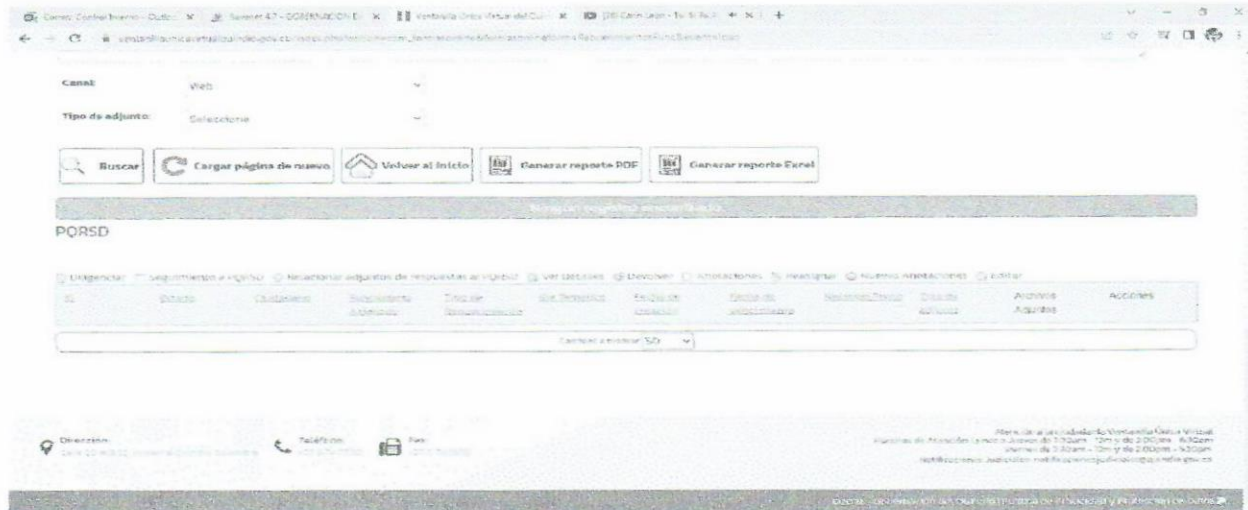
Canal: Web

Tipo de adjunto: Seleccione

Buscar | Cargar página de nuevo | Volver al inicio | Generar reporte PDF | Generar reporte Excel

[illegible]

PQRSD

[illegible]

| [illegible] | Estado | Ciudadano | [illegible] | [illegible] | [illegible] | Fecha de creación | Fecha de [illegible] | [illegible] | Días de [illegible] | Archivos Adjuntos | Acciones |
|---|---|---|---|---|---|---|---|---|---|---|---|

Cantidad a mostrar: 50

Dirección: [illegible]

Teléfono: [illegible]

Fax: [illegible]

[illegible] Ventanilla Única Virtual
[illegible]

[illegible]